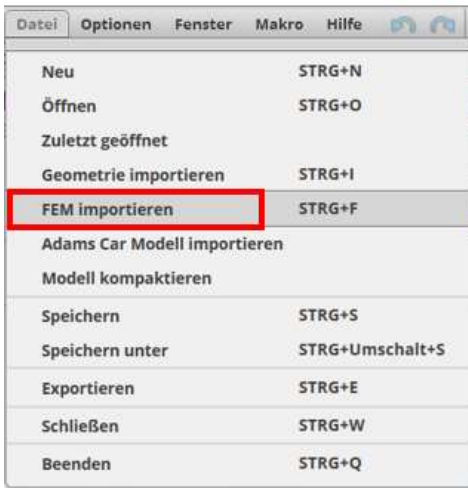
Datei Optionen Fenster Makro Hilfe

Neu STRG+N
Öffnen STRG+O
Zuletzt geöffnet
Geometrie importieren STRG+I
FEM importieren STRG+F
Adams Car Modell importieren
Modell kompaktieren

Speichern STRG+S
Speichern unter STRG+Umschalt+S

Exportieren STRG+E

Schließen STRG+W

Beenden STRG+Q